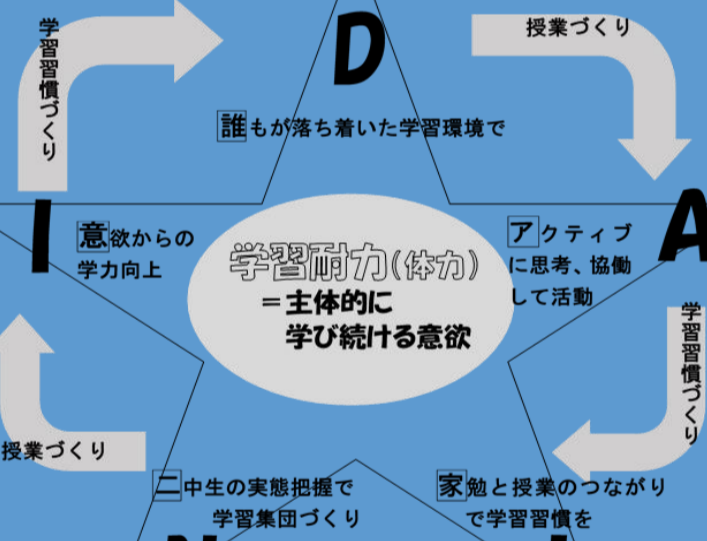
D

学習習慣づくり

授業づくり

誰もが落ち着いた学習環境で

I

意欲からの学力向上

学習耐力(体力)
＝主体的に学び続ける意欲

A

アクティブに思考、協働して活動

学習習慣づくり

授業づくり

二中生の実態把握で学習集団づくり

家勉と授業のつながりで学習習慣を